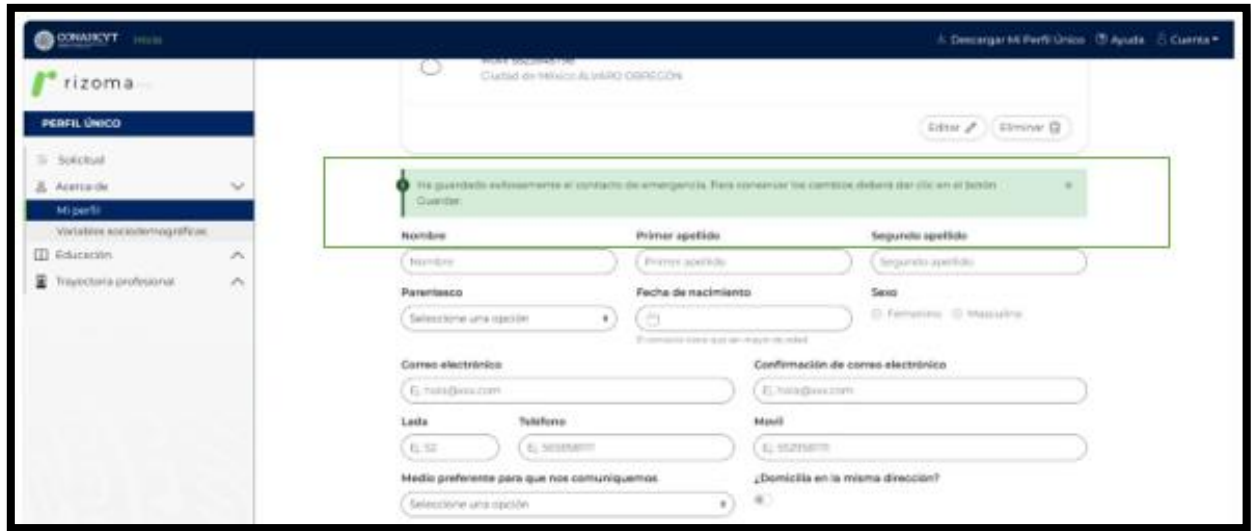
CONAHCYT Inicio

Descargar Mi Perfil Único Ayuda Cuenta

rizoma

PERFIL ÚNICO

Solicitud

Acerca de

Mi perfil

Variables sociodemográficas

Educación

Trayectoria profesional

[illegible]

Ciudad de México ÁLVARO OBREGÓN

Editar Eliminar

Ha guardado exitosamente el contacto de emergencia. Para conservar los cambios deberá dar clic en el botón Guardar.

Nombre

Nombre

Primer apellido

Primer apellido

Segundo apellido

Segundo apellido

Parentesco

Seleccione una opción

Fecha de nacimiento

El contacto tiene que ser mayor de edad

Sexo

Femenino Masculino

Correo electrónico

Ej. hola@xxx.com

Confirmación de correo electrónico

Ej. hola@xxx.com

Lada

Ej. 52

Teléfono

Ej. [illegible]

Movil

Ej. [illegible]

Medio preferente para que nos comuniquemos

Seleccione una opción

¿Domicilia en la misma dirección?